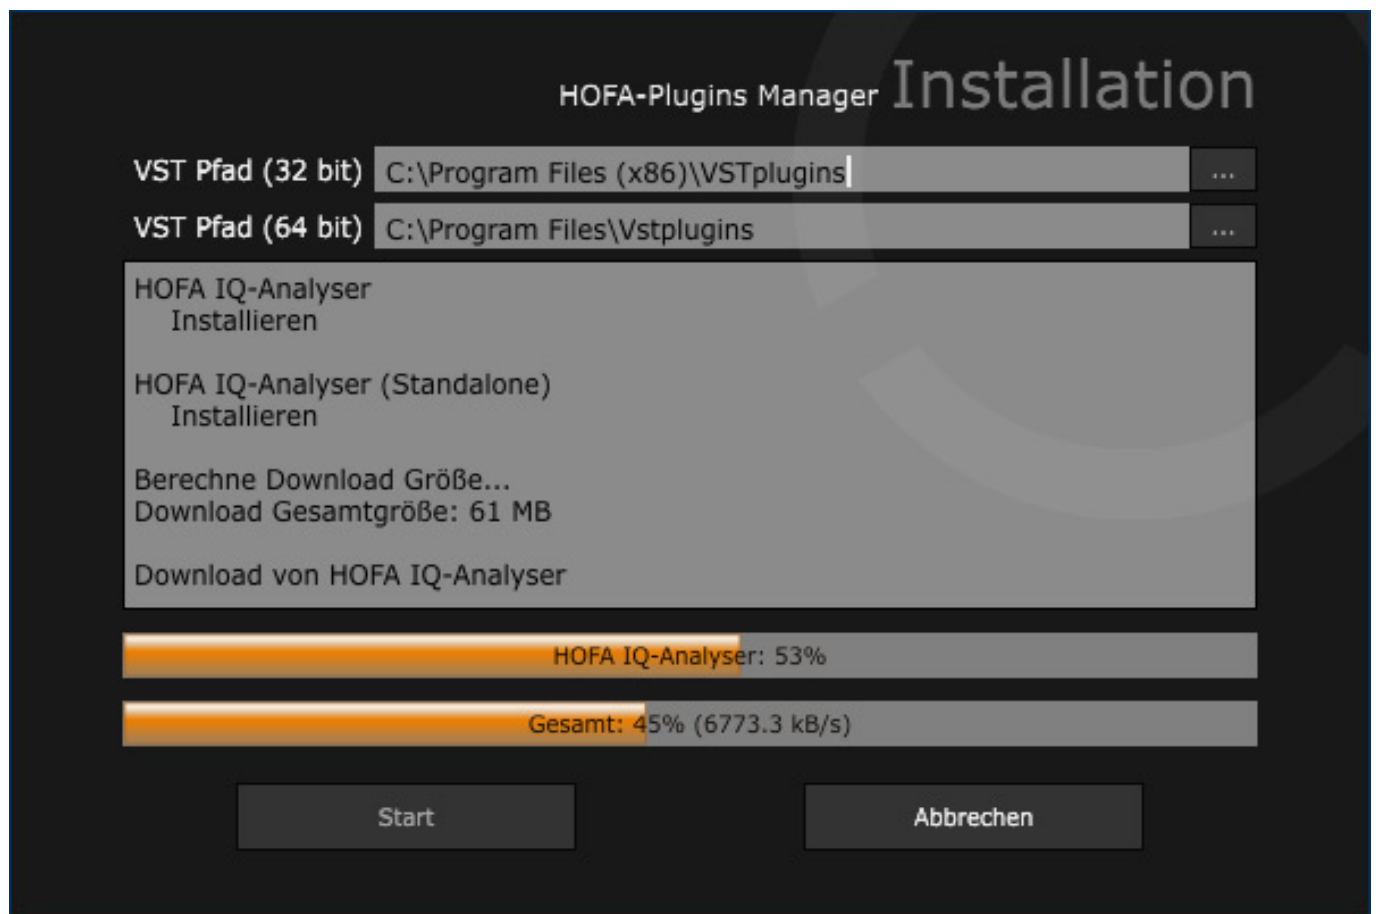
HOFA-Plugins Manager Installation

VST Pfad (32 bit) C:\Program Files (x86)\VSTplugins ...

VST Pfad (64 bit) C:\Program Files\Vstplugins ...

HOFA IQ-Analyser
Installieren

HOFA IQ-Analyser (Standalone)
Installieren

Berechne Download Größe...
Download Gesamtgröße: 61 MB

Download von HOFA IQ-Analyser

HOFA IQ-Analyser: 53%

Gesamt: 45% (6773.3 kB/s)

Start

Abbrechen